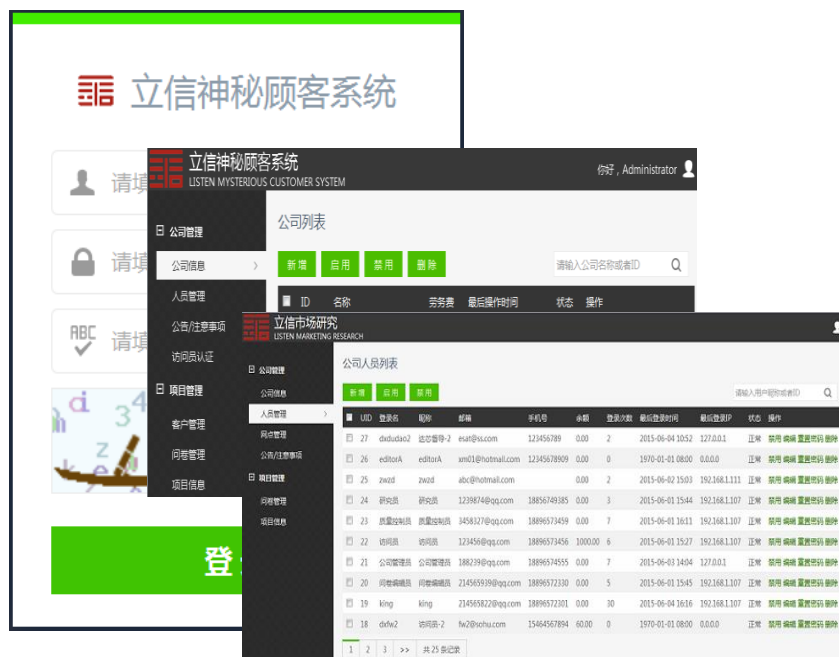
立信神秘顾客系统

请填

请填

请填

登

立信神秘顾客系统
LISTEN MYSTERIOUS CUSTOMER SYSTEM

你好，Administrator

公司管理
公司信息
人员管理
公告/注意事项
访问员认证
项目管理
客户管理
问卷管理
项目信息

公司列表

新增 启用 禁用 删除

请输入公司名称或者ID

ID 名称 劳务费 最后操作时间 状态 操作

立信市场研究
LISTEN MARKETING RESEARCH

公司管理
公司信息
人员管理
网点管理
公告/注意事项
项目管理
问卷管理
项目信息

公司人员列表

新增 启用 禁用

请输入用户昵称或者ID

| UID | 登录名 | 昵称 | 邮箱 | 手机号 | 余额 | 登录次数 | 最后登录时间 | 最后登录IP | 状态 | 操作 |
|---|---|---|---|---|---|---|---|---|---|---|
| 27 | dxdudao2 | 达芯督导-2 | esat@ss.com | 123456789 | 0.00 | 2 | 2015-06-04 10:52 | 127.0.0.1 | 正常 | 禁用 编辑 重置密码 删除 |
| 26 | editorA | editorA | xm01@hotmail.com | 12345678909 | 0.00 | 0 | 1970-01-01 08:00 | 0.0.0.0 | 正常 | 禁用 编辑 重置密码 删除 |
| 25 | zwzd | zwzd | abc@hotmail.com | | 0.00 | 2 | 2015-06-02 15:03 | 192.168.1.111 | 正常 | 禁用 编辑 重置密码 删除 |
| 24 | 研究员 | 研究员 | 1239874@qq.com | 18856749385 | 0.00 | 3 | 2015-06-01 15:44 | 192.168.1.107 | 正常 | 禁用 编辑 重置密码 删除 |
| 23 | 质量控制员 | 质量控制员 | 3458327@qq.com | 18896573459 | 0.00 | 7 | 2015-06-01 16:11 | 192.168.1.107 | 正常 | 禁用 编辑 重置密码 删除 |
| 22 | 访问员 | 访问员 | 123456@qq.com | 18896573456 | 1000.00 | 6 | 2015-06-01 15:27 | 192.168.1.107 | 正常 | 禁用 编辑 重置密码 删除 |
| 21 | 公司管理员 | 公司管理员 | 188239@qq.com | 18896574555 | 0.00 | 7 | 2015-06-03 14:04 | 127.0.0.1 | 正常 | 禁用 编辑 重置密码 删除 |
| 20 | 问卷编辑员 | 问卷编辑员 | 214565939@qq.com | 18896572330 | 0.00 | 5 | 2015-06-01 15:45 | 192.168.1.107 | 正常 | 禁用 编辑 重置密码 删除 |
| 19 | king | king | 214565822@qq.com | 18896572301 | 0.00 | 30 | 2015-06-04 16:16 | 192.168.1.107 | 正常 | 禁用 编辑 重置密码 删除 |
| 18 | dxfw2 | 访问员-2 | fw2@sohu.com | 15464567894 | 60.00 | 0 | 1970-01-01 08:00 | 0.0.0.0 | 正常 | 禁用 编辑 重置密码 删除 |

1 2 3 >> 共 25 条记录